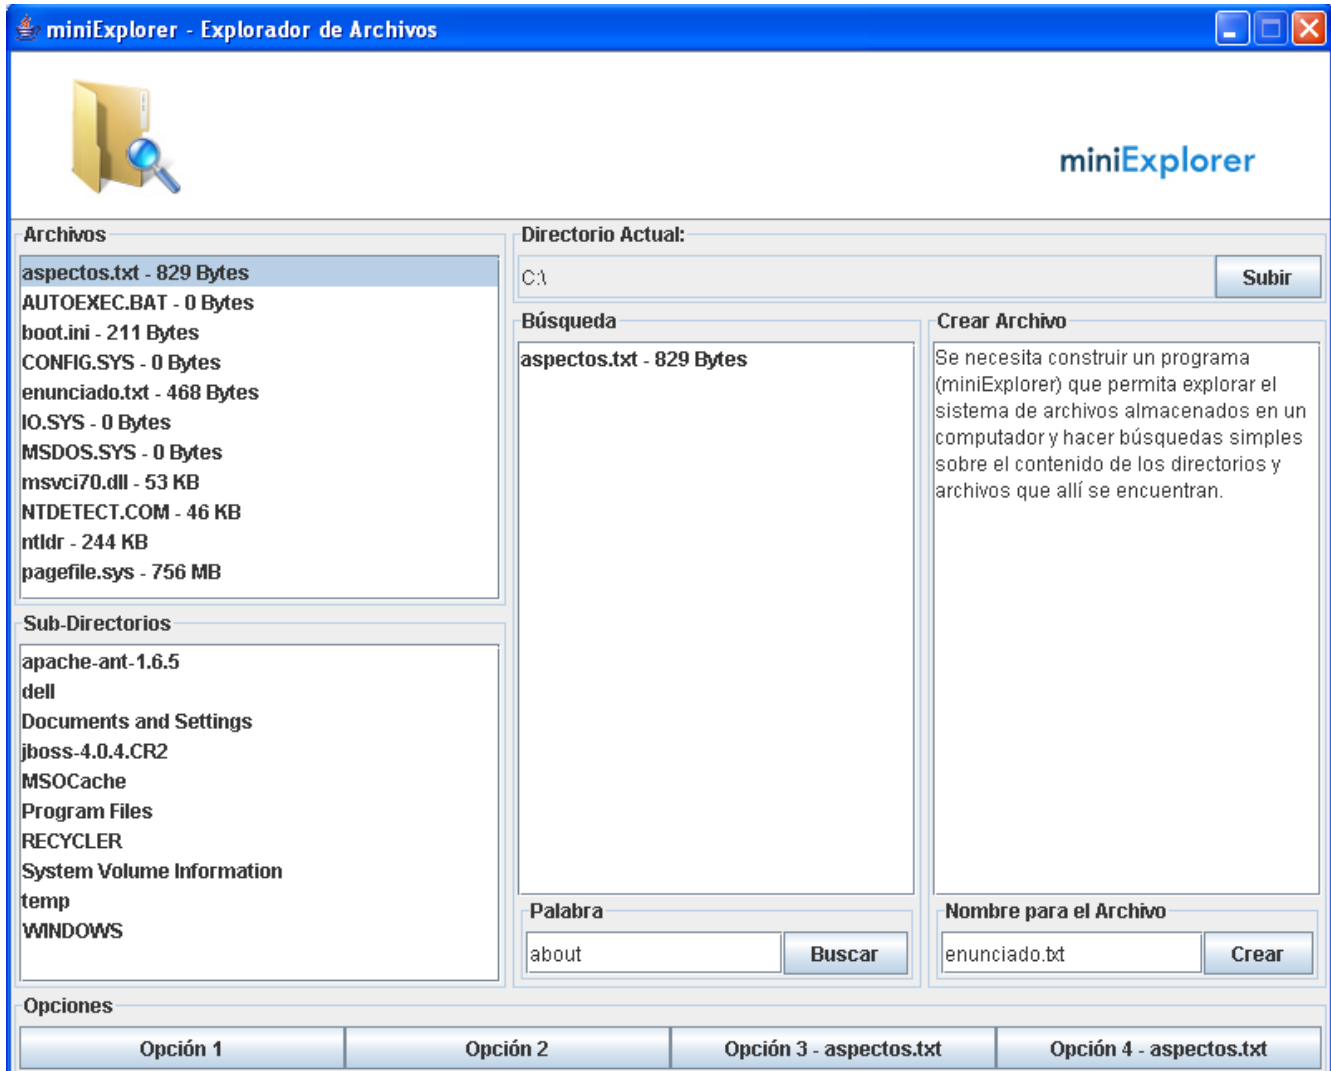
miniExplorer - Explorador de Archivos

miniExplorer

Archivos
aspectos.txt - 829 Bytes
AUTOEXEC.BAT - 0 Bytes
boot.ini - 211 Bytes
CONFIG.SYS - 0 Bytes
enunciado.txt - 468 Bytes
IO.SYS - 0 Bytes
MSDOS.SYS - 0 Bytes
msvci70.dll - 53 KB
NTDETECT.COM - 46 KB
ntldr - 244 KB
pagefile.sys - 756 MB

Sub-Directorios
apache-ant-1.6.5
dell
Documents and Settings
jboss-4.0.4.CR2
MSOCache
Program Files
RECYCLER
System Volume Information
temp
WINDOWS

Directorio Actual:
C:\
Subir

Búsqueda
aspectos.txt - 829 Bytes

Palabra
about
Buscar

Crear Archivo
Se necesita construir un programa (miniExplorer) que permita explorar el sistema de archivos almacenados en un computador y hacer búsquedas simples sobre el contenido de los directorios y archivos que allí se encuentran.

Nombre para el Archivo
enunciado.txt
Crear

Opciones
Opción 1
Opción 2
Opción 3 - aspectos.txt
Opción 4 - aspectos.txt